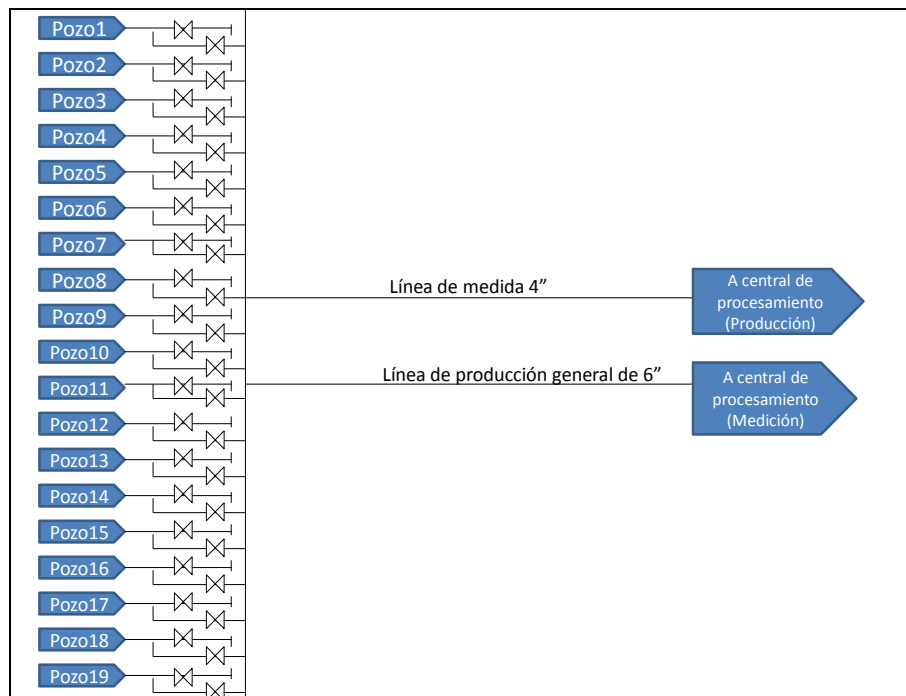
Pozo1
Pozo2
Pozo3
Pozo4
Pozo5
Pozo6
Pozo7
Pozo8
Pozo9
Pozo10
Pozo11
Pozo12
Pozo13
Pozo14
Pozo15
Pozo16
Pozo17
Pozo18
Pozo19

Línea de medida 4”

A central de procesamiento (Producción)

Línea de producción general de 6”

A central de procesamiento (Medición)